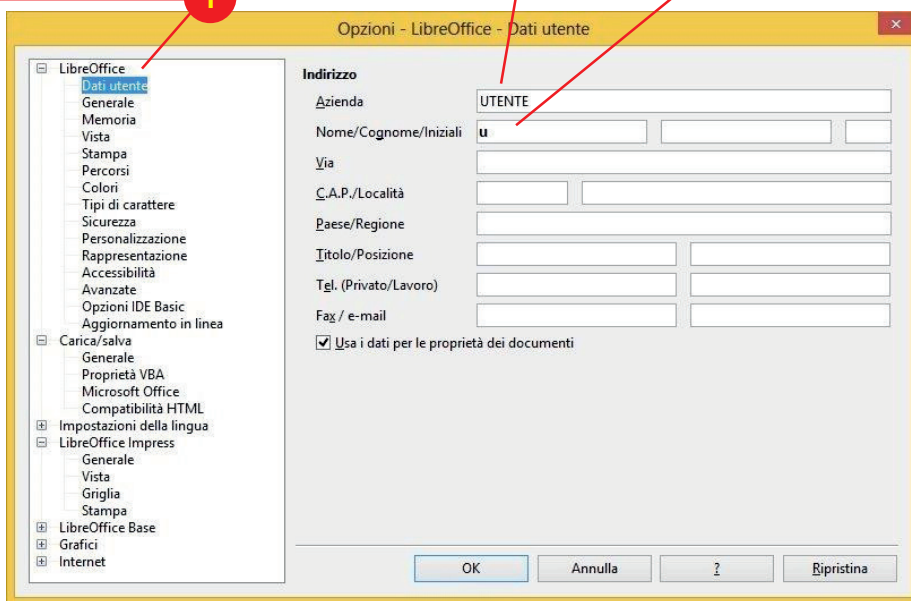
Opzioni - LibreOffice - Dati utente

LibreOffice
Dati utente
Generale
Memoria
Vista
Stampa
Percorsi
Colori
Tipi di carattere
Sicurezza
Personalizzazione
Rappresentazione
Accessibilità
Avanzate
Opzioni IDE Basic
Aggiornamento in linea
Carica/salva
Generale
Proprietà VBA
Microsoft Office
Compatibilità HTML
Impostazioni della lingua
LibreOffice Impress
Generale
Vista
Griglia
Stampa
LibreOffice Base
Grafici
Internet

Indirizzo
Azienda UTENTE
Nome/Cognome/Iniziali u
Via
C.A.P./Località
Paese/Regione
Titolo/Posizione
Tel. (Privato/Lavoro)
Fax / e-mail
Usa i dati per le proprietà dei documenti

OK Annulla ? Ripristina